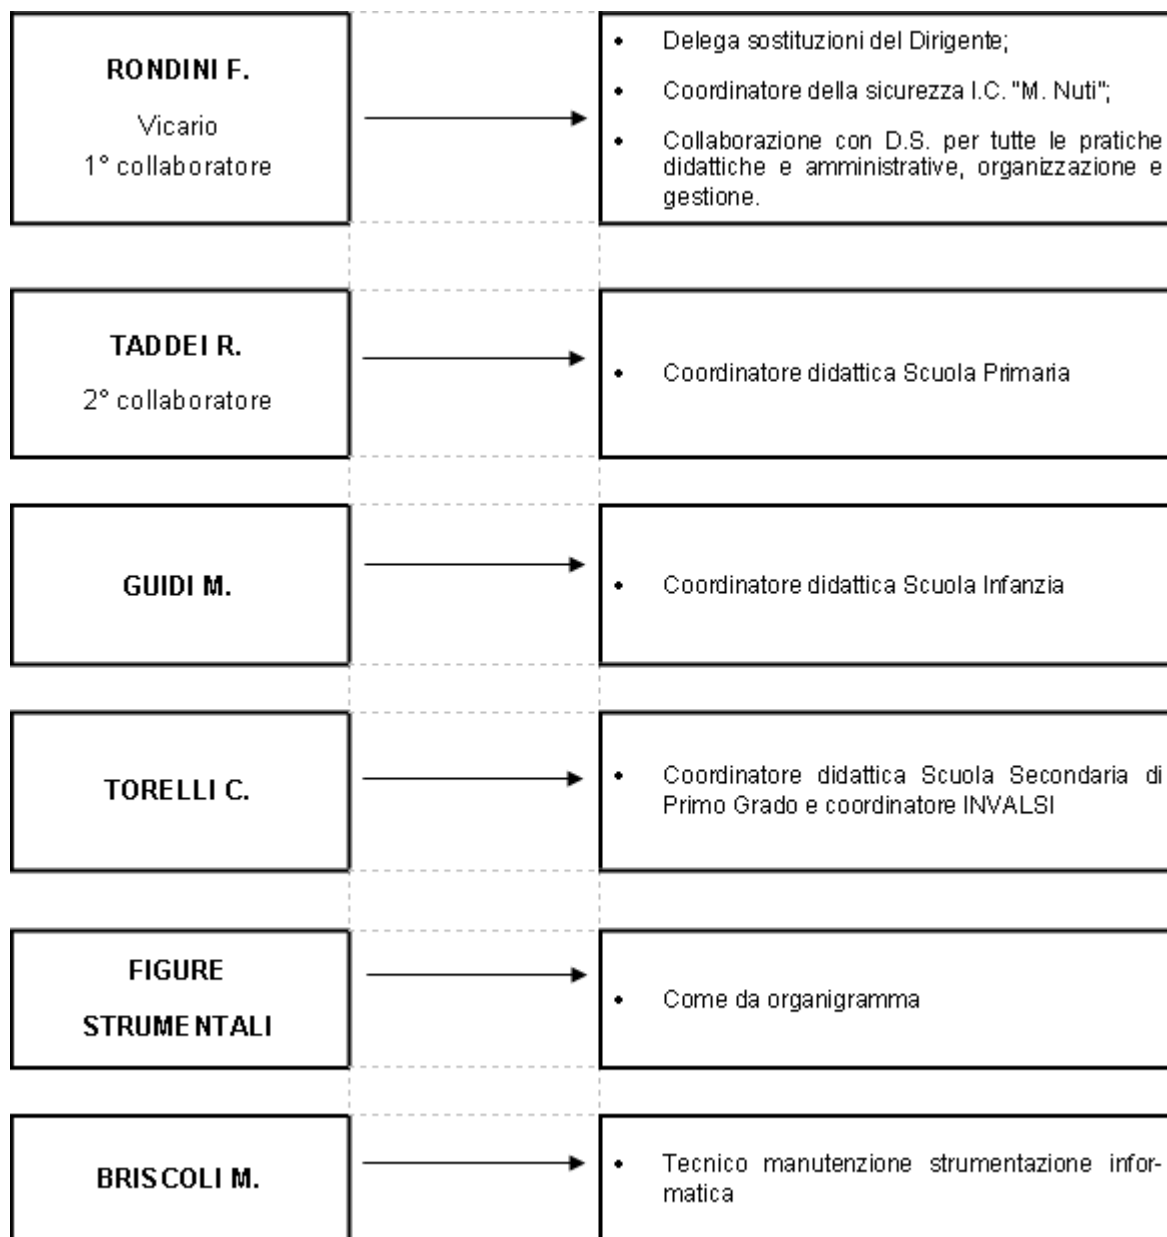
RONDINI F.

Vicario
1° collaboratore

• Delega sostituzioni del Dirigente;
• Coordinatore della sicurezza I.C. "M. Nuti";
• Collaborazione con D.S. per tutte le pratiche didattiche e amministrative, organizzazione e gestione.

TADDEI R.

2° collaboratore

• Coordinatore didattica Scuola Primaria

GUIDI M.

• Coordinatore didattica Scuola Infanzia

TORELLI C.

• Coordinatore didattica Scuola Secondaria di Primo Grado e coordinatore INVALSI

FIGURE STRUMENTALI

• Come da organigramma

BRISCOLI M.

• Tecnico manutenzione strumentazione informatica